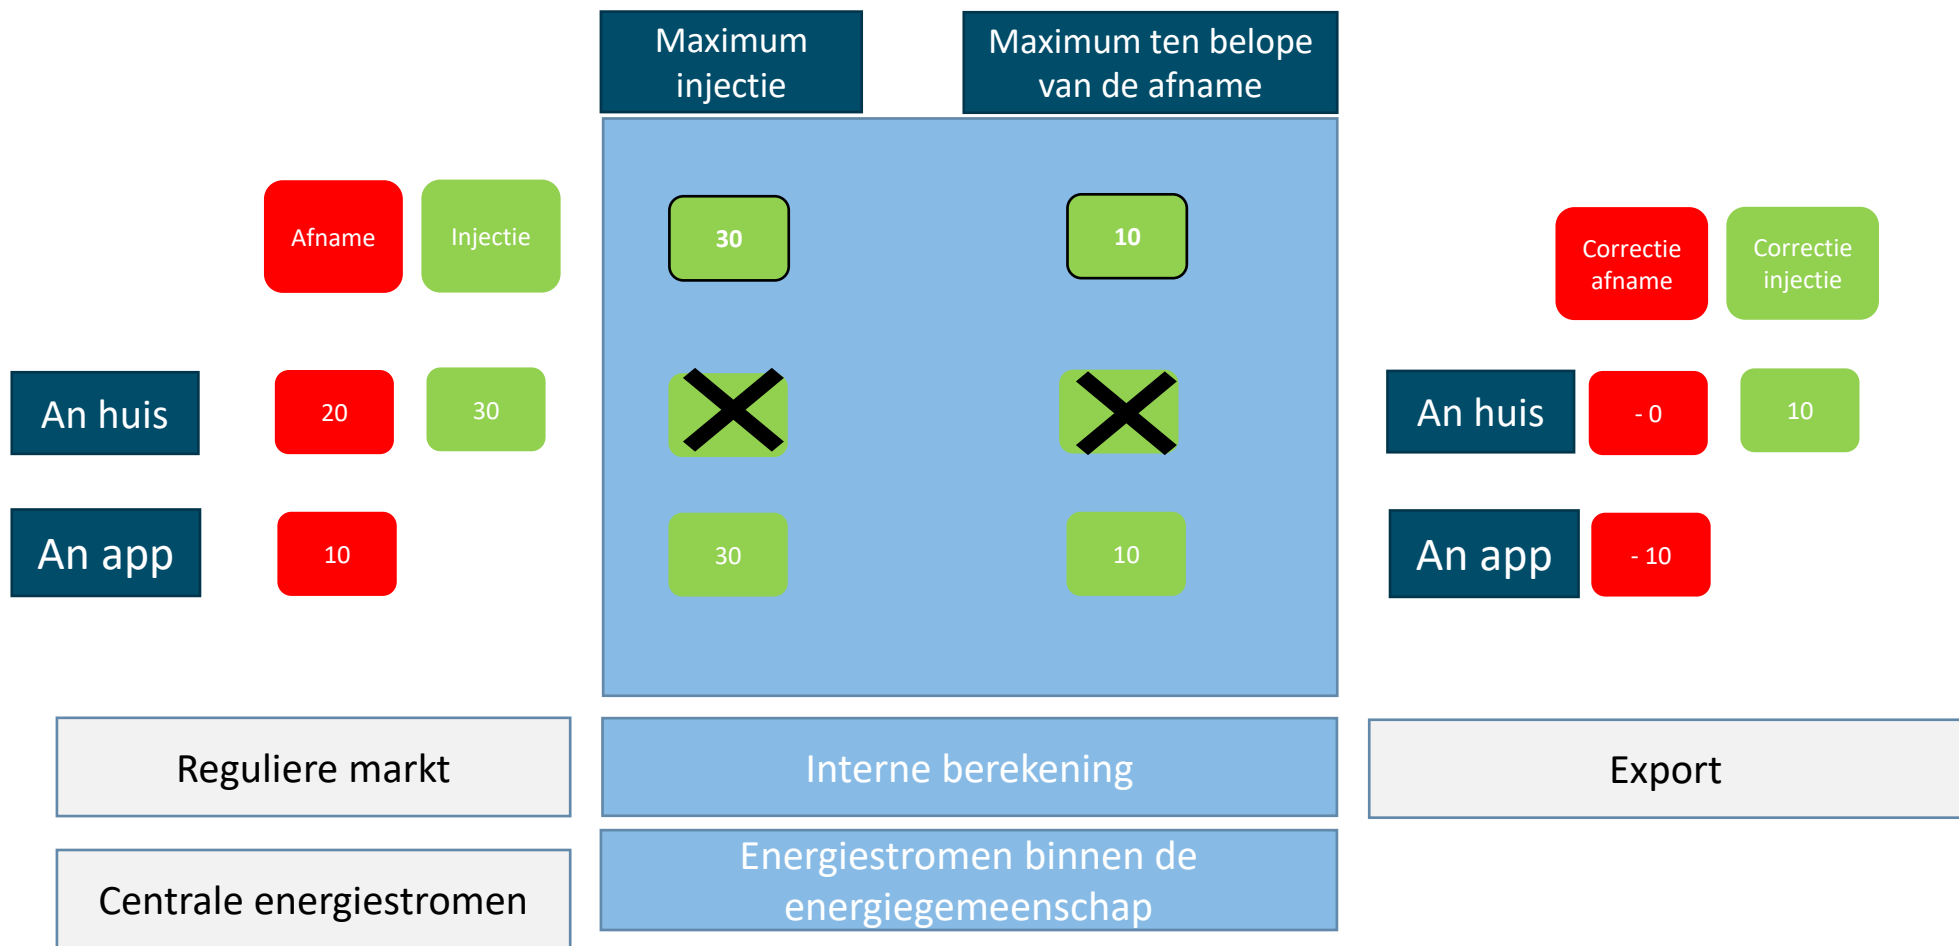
Maximum injectie

Maximum ten belope van de afname

Afname

Injectie

30

10

Correctie afname

Correctie injectie

An huis

20

30

An huis

- 0

10

An app

10

30

10

An app

- 10

Reguliere markt

Interne berekening

Export

Centrale energiestromen

Energiestromen binnen de energiegemeenschap